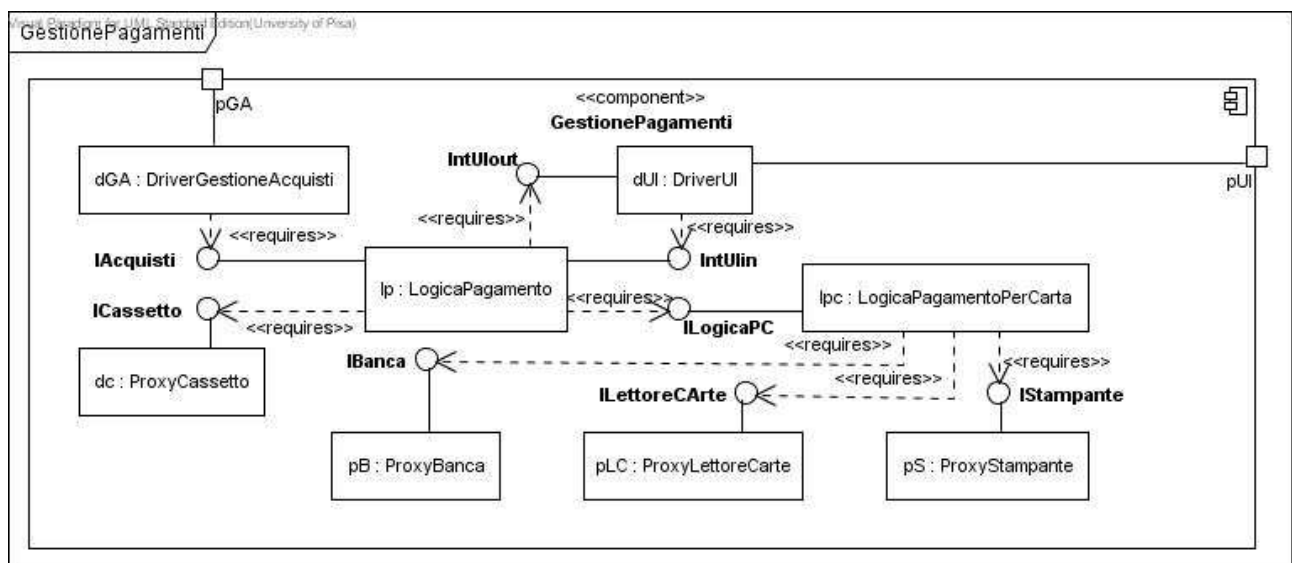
Visual Paradigm for UML Standard Edition(University of Pisa)

GestionePagamenti

pGA

<<component>>
GestionePagamenti

dGA : DriverGestioneAcquisti

IntUIout

dUI : DriverUI

pUI

<<requires>>

<<requires>>

<<requires>>

IAcquisti

IntUIin

lp : LogicaPagamento

lpc : LogicaPagamentoPerCarta

<<requires>>

ICassetto

<<requires>>

ILogicaPC

<<requires>>

dc : ProxyCassetto

IBanca

<<requires>>

<<requires>>

ILettoreCArte

IStampante

pB : ProxyBanca

pLC : ProxyLettoreCarte

pS : ProxyStampante